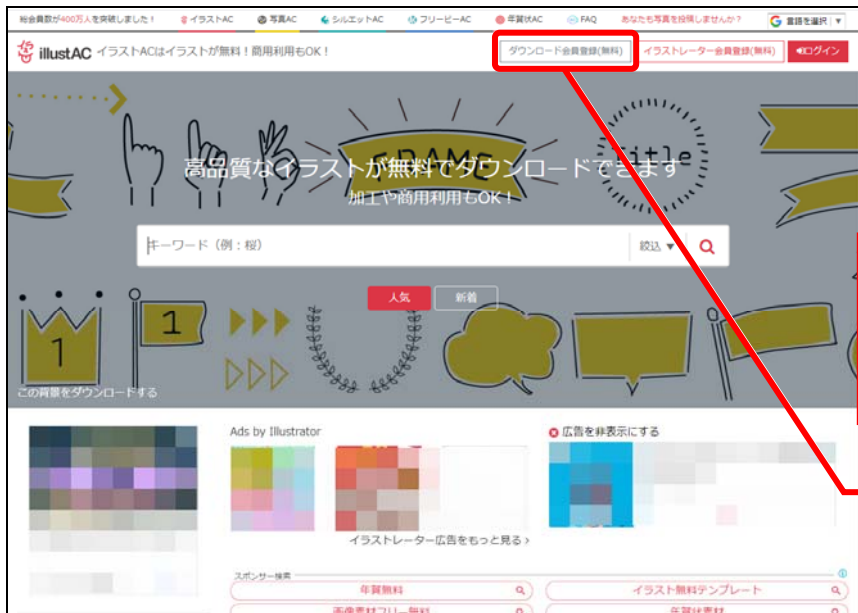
総会員数が400万人を突破しました！ イラストAC 写真AC シルエットAC フリーピーAC 年賀状AC FAQ あなたも写真を投稿しませんか？ 言語を選択

illustAC イラストACはイラストが無料！商用利用もOK！ ダウンロード会員登録(無料) イラストレーター会員登録(無料) ログイン

FRAME Title

高品質なイラストが無料でダウンロードできます
加工や商用利用もOK！

キーワード（例：桜） 絞込

人気 新着

1 1

この背景をダウンロードする

Ads by Illustrator

広告を非表示にする

イラストレーター広告をもっと見る ›

スポンサー検索
年賀無料
イラスト無料テンプレート
画像素材フリー無料
年賀状素材